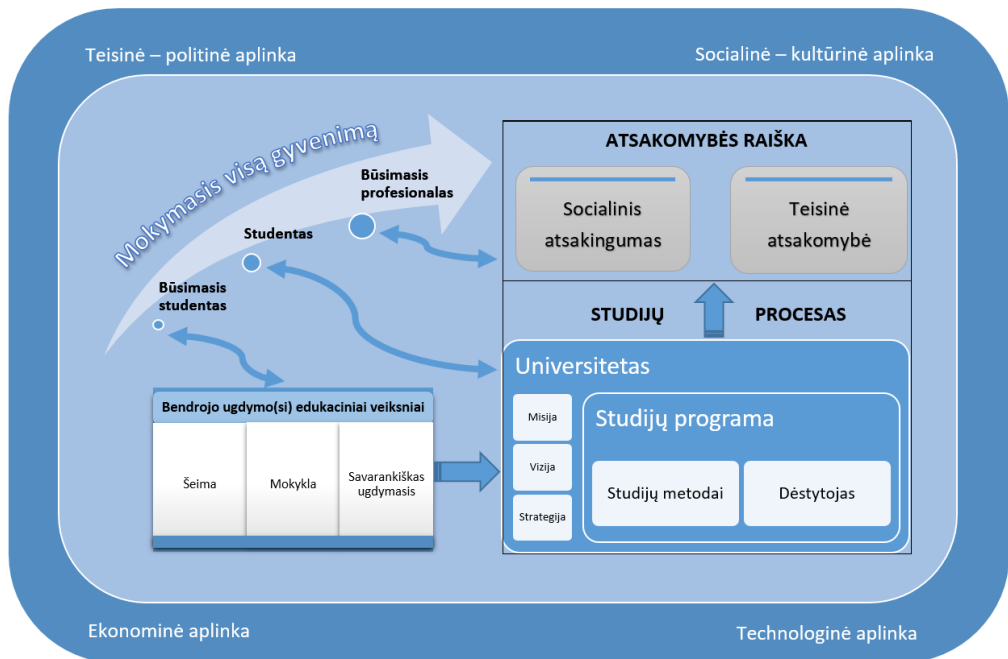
Teisinė – politinė aplinka

Socialinė – kultūrinė aplinka

Mokymasis visą gyvenimą

Būsimasis profesionalas

Studentas

Būsimasis studentas

ATSAKOMYBĖS RAIŠKA

Socialinis atsakingumas

Teisinė atsakomybė

STUDIJŲ

PROCESAS

Universitetas

Bendrojo ugdymo(si) edukaciniai veiksniai

Šeima

Mokykla

Savarankiškas ugdymasis

Misija

Vizija

Strategija

Studijų programa

Studijų metodai

Dėstytojas

Ekonominė aplinka

Technologinė aplinka